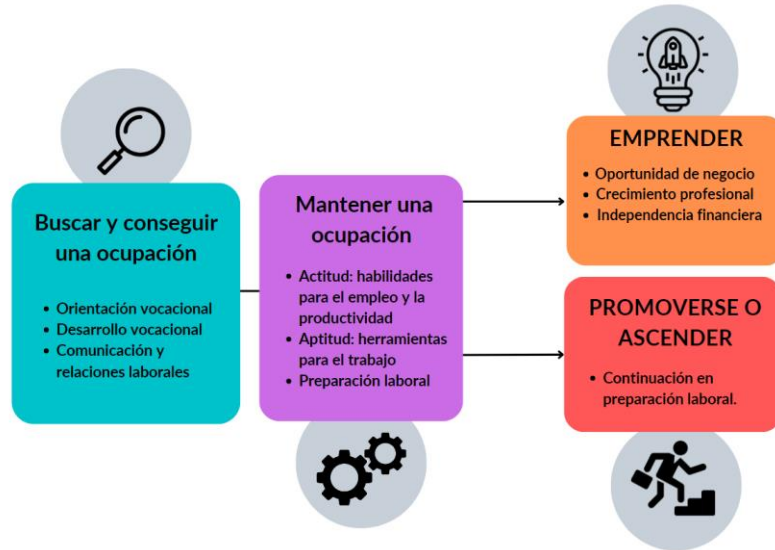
Buscar y conseguir una ocupación

- Orientación vocacional
- Desarrollo vocacional
- Comunicación y relaciones laborales

Mantener una ocupación

- Actitud: habilidades para el empleo y la productividad
- Aptitud: herramientas para el trabajo
- Preparación laboral

EMPRENDER

- Oportunidad de negocio
- Crecimiento profesional
- Independencia financiera

PROMOVERSE O ASCENDER

- Continuación en preparación laboral.